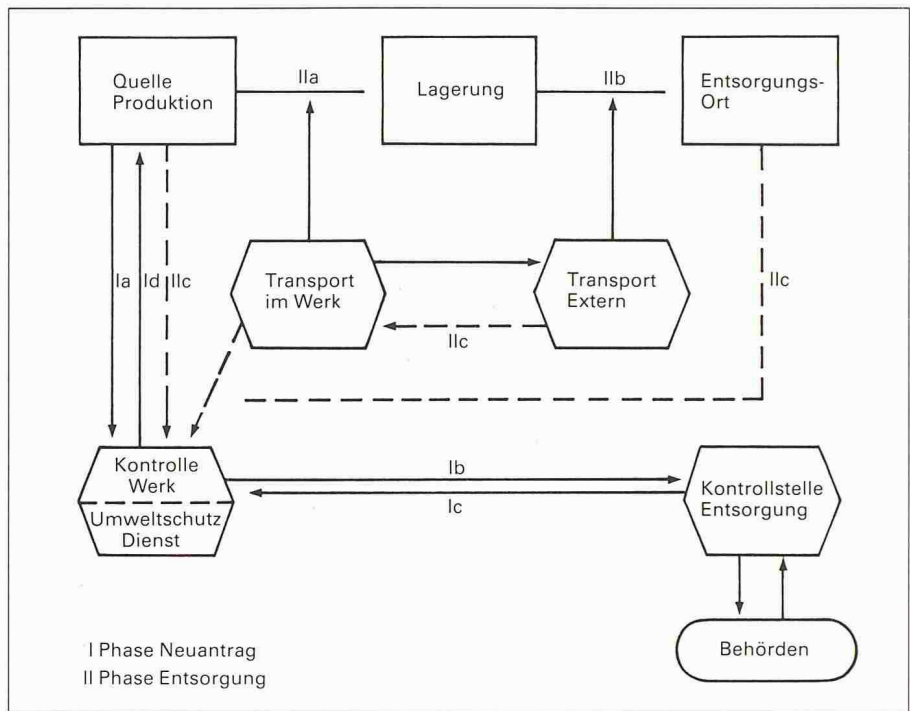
Quelle Produktion

IIa

Lagerung

IIb

Entsorgungs-Ort

Ia

Id

IIc

Transport im Werk

Transport Extern

IIc

IIc

Kontrolle Werk

Umweltschutz Dienst

Ib

Ic

Kontrollstelle Entsorgung

Behörden

I Phase Neuantrag
II Phase Entsorgung